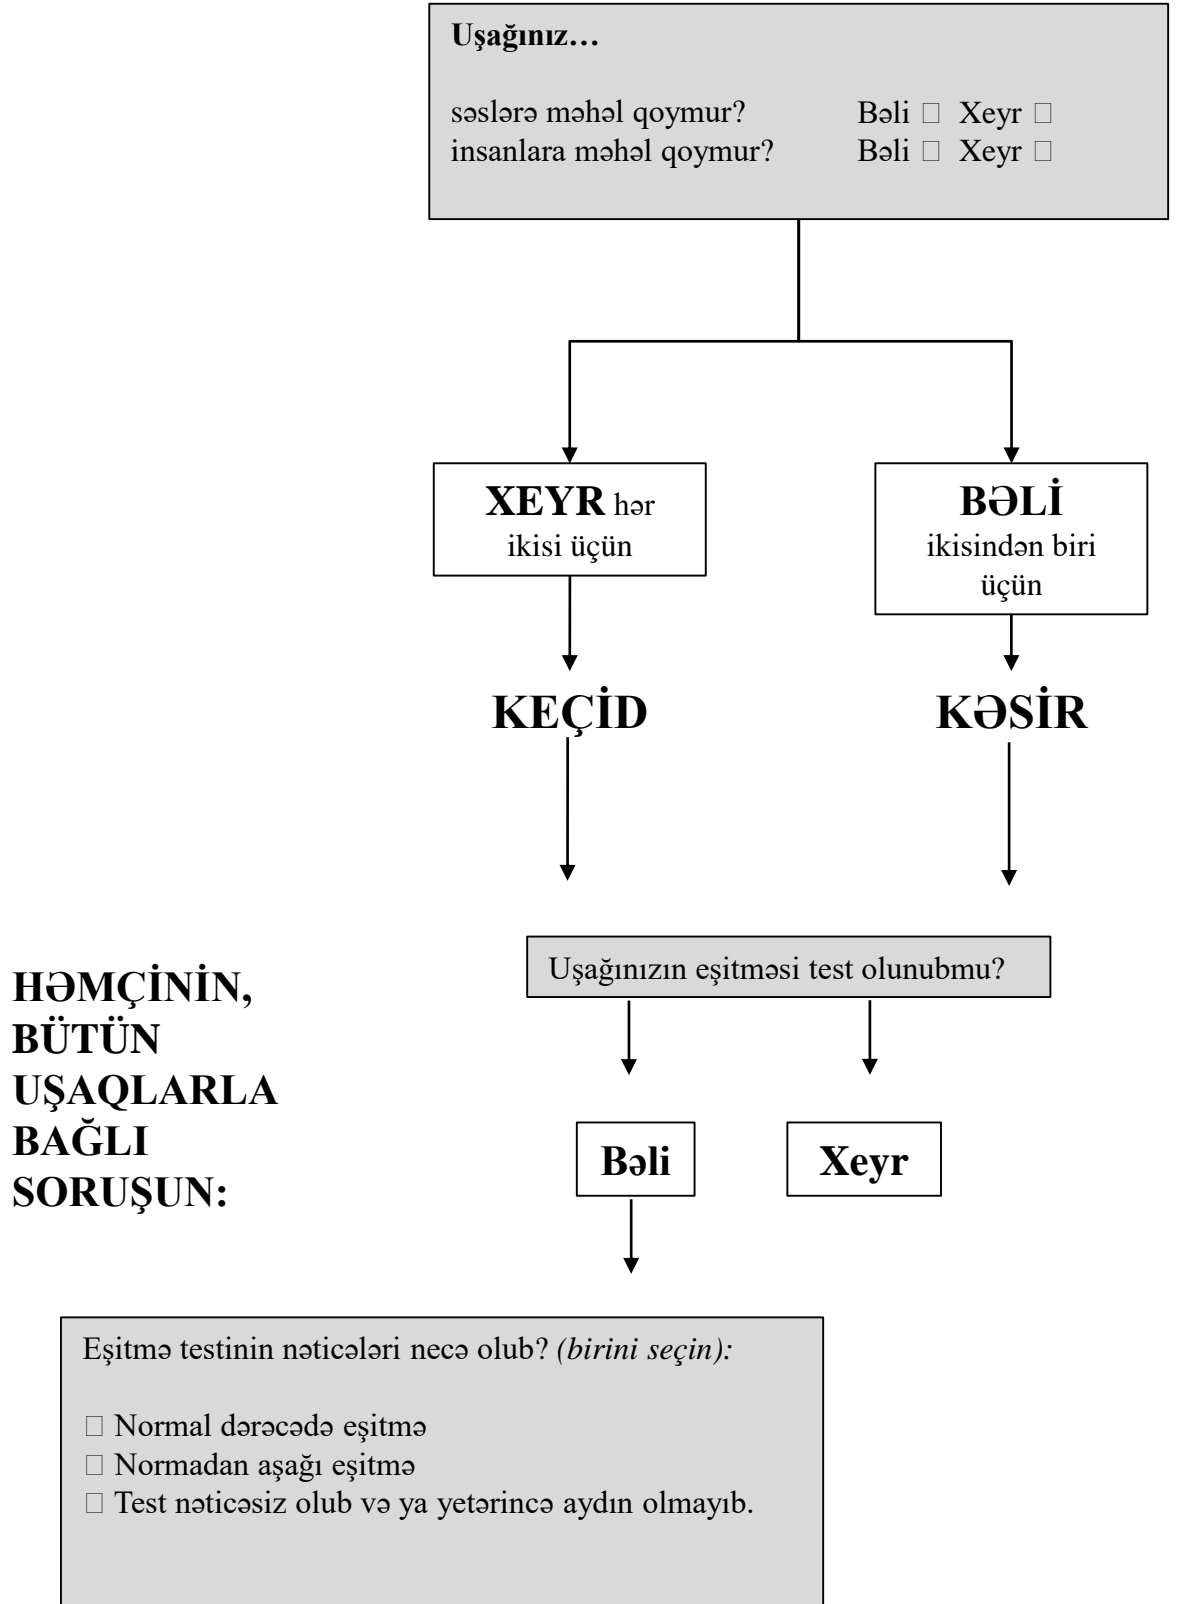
**Uşağınız…**

səslərə məhəl qoymur? Bəli □ Xeyr □
insanlara məhəl qoymur? Bəli □ Xeyr □

**XEYR** hər ikisi üçün

**BƏLİ** ikisindən biri üçün

**KEÇİD**

**KƏSİR**

**HƏMÇİNİN, BÜTÜN UŞAQLARLA BAĞLI SORUŞUN:**

Uşağınızın eşitməsi test olunubmu?

**Bəli**

**Xeyr**

Eşitmə testinin nəticələri necə olub? *(birini seçin):*

□ Normal dərəcədə eşitmə
□ Normadan aşağı eşitmə
□ Test nəticəsiz olub və ya yetərincə aydın olmayıb.